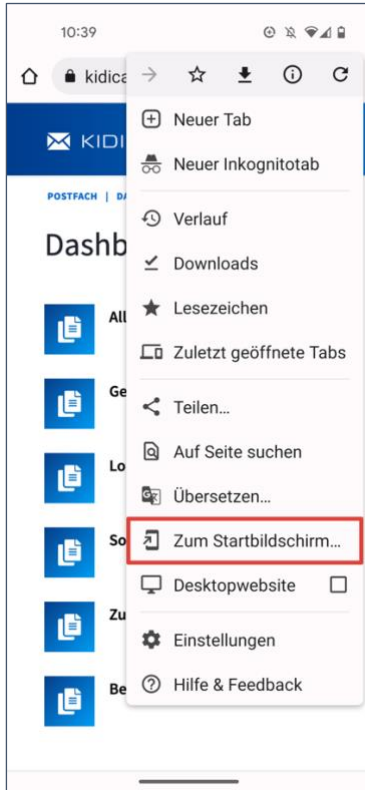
10:39

kidica

KIDI

POSTFACH | DA

Dashb

All

Ge

Lo

So

Zu

Be

Neuer Tab

Neuer Inkognitotab

Verlauf

Downloads

Lesezeichen

Zuletzt geöffnete Tabs

Teilen...

Auf Seite suchen

Übersetzen...

Zum Startbildschirm...

Desktopwebsite

Einstellungen

Hilfe & Feedback